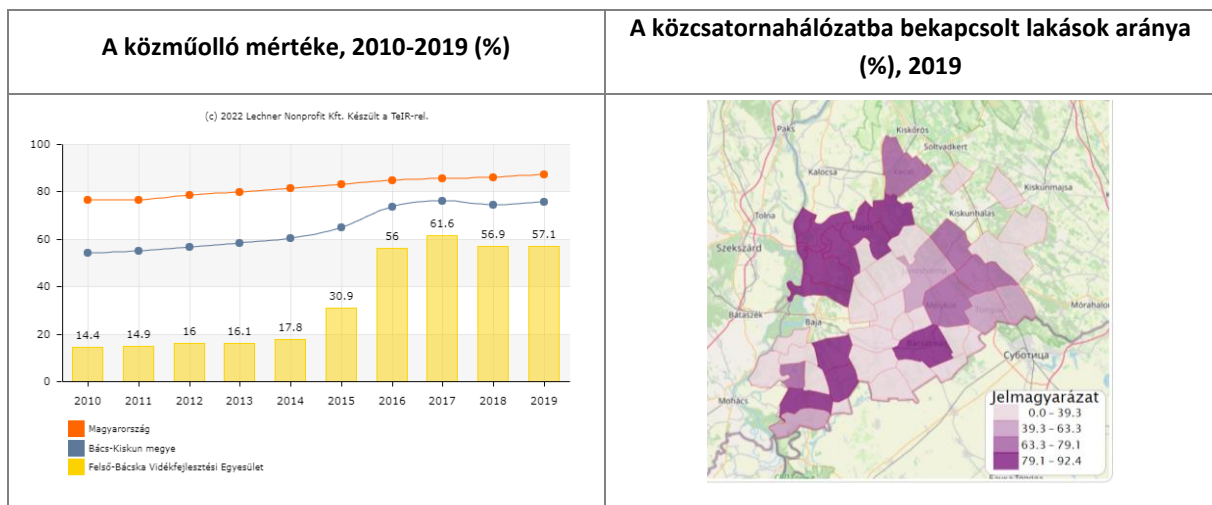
| A közműolló mértéke, 2010-2019 (%) | A közcsatornahálózatba bekapcsolt lakások aránya (%), 2019 |
|---|---|
| (c) 2022 Lechner Nonprofit Kft. Készült a TeIR-rel. | |

100
80
60
40
20
0

14.4 14.9 16 16.1 17.8 30.9 56 61.6 56.9 57.1

2010 2011 2012 2013 2014 2015 2016 2017 2018 2019

Magyarország
Bács-Kiskun megye
Felső-Bácska Vidékfejlesztési Egyesület

Paks
Kiskőrös
Soltvadkert
Kalocsa
Kiskunmajsa
Tolna
Kiskunhalas
Szekszárd
Bátaszék
Baja
Mórahalom
Суботица
Mohács

Jelmagyarázat
0.0 – 39.3
39.3 – 63.3
63.3 – 79.1
79.1 – 92.4